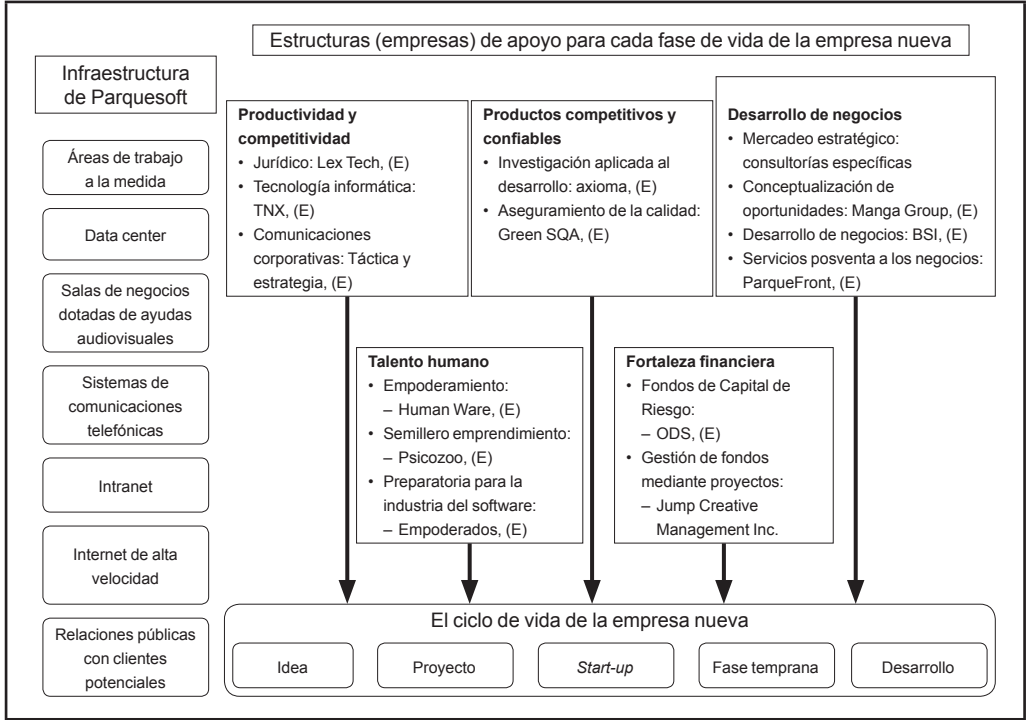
Estructuras (empresas) de apoyo para cada fase de vida de la empresa nueva

Infraestructura de Parquesoft

Áreas de trabajo a la medida

Data center

Salas de negocios dotadas de ayudas audiovisuales

Sistemas de comunicaciones telefónicas

Intranet

Internet de alta velocidad

Relaciones públicas con clientes potenciales

**Productividad y competitividad**
- Jurídico: Lex Tech, (E)
- Tecnología informática: TNX, (E)
- Comunicaciones corporativas: Táctica y estrategia, (E)

**Productos competitivos y confiables**
- Investigación aplicada al desarrollo: axioma, (E)
- Aseguramiento de la calidad: Green SQA, (E)

**Desarrollo de negocios**
- Mercadeo estratégico: consultorías específicas
- Conceptualización de oportunidades: Manga Group, (E)
- Desarrollo de negocios: BSI, (E)
- Servicios posventa a los negocios: ParqueFront, (E)

**Talento humano**
- Empoderamiento:
  – Human Ware, (E)
- Semillero emprendimiento:
  – Psicozoo, (E)
- Preparatoria para la industria del software:
  – Empoderados, (E)

**Fortaleza financiera**
- Fondos de Capital de Riesgo:
  – ODS, (E)
- Gestión de fondos mediante proyectos:
  – Jump Creative Management Inc.

El ciclo de vida de la empresa nueva

Idea | Proyecto | *Start-up* | Fase temprana | Desarrollo